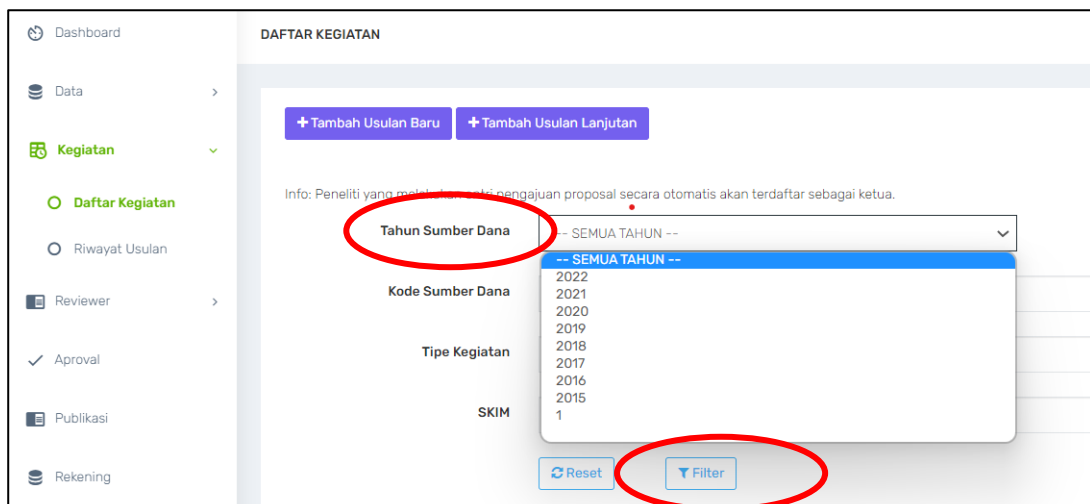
Dashboard

Data

Kegiatan

Daftar Kegiatan

Riwayat Usulan

Reviewer

Aproval

Publikasi

Rekening

DAFTAR KEGIATAN

+ Tambah Usulan Baru

+ Tambah Usulan Lanjutan

Info: Peneliti yang mel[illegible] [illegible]tri pengajuan proposal secara otomatis akan terdaftar sebagai ketua.

Tahun Sumber Dana

-- SEMUA TAHUN --

-- SEMUA TAHUN --
2022
2021
2020
2019
2018
2017
2016
2015
1

Kode Sumber Dana

Tipe Kegiatan

SKIM

Reset

Filter